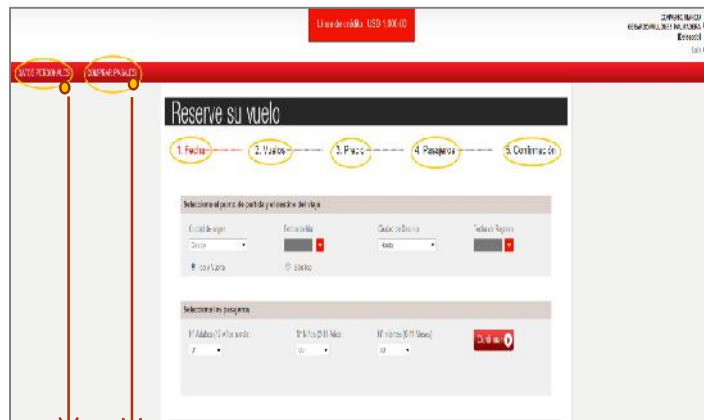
Línea de crédito: USD 1.000,00

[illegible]
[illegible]
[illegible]
Salir

DATOS PERSONALES
COMPRAR PASAJES

Reserve su vuelo

1. Fecha
2. Vuelos
3. Precio
4. Pasajeros
5. Confirmación

Seleccione el punto de partida y el destino del viaje

Ciudad de origen
Fecha de Ida
Ciudad de Destino
Fecha de Regreso
Desde
Hasta
Ida y Vuelta
Sólo Ida

Seleccione los pasajeros

Nº Adultos (12 o Más años)
Nº Niños (2-11 Años)
Nº Infantes (0-11 Meses)
Continuar